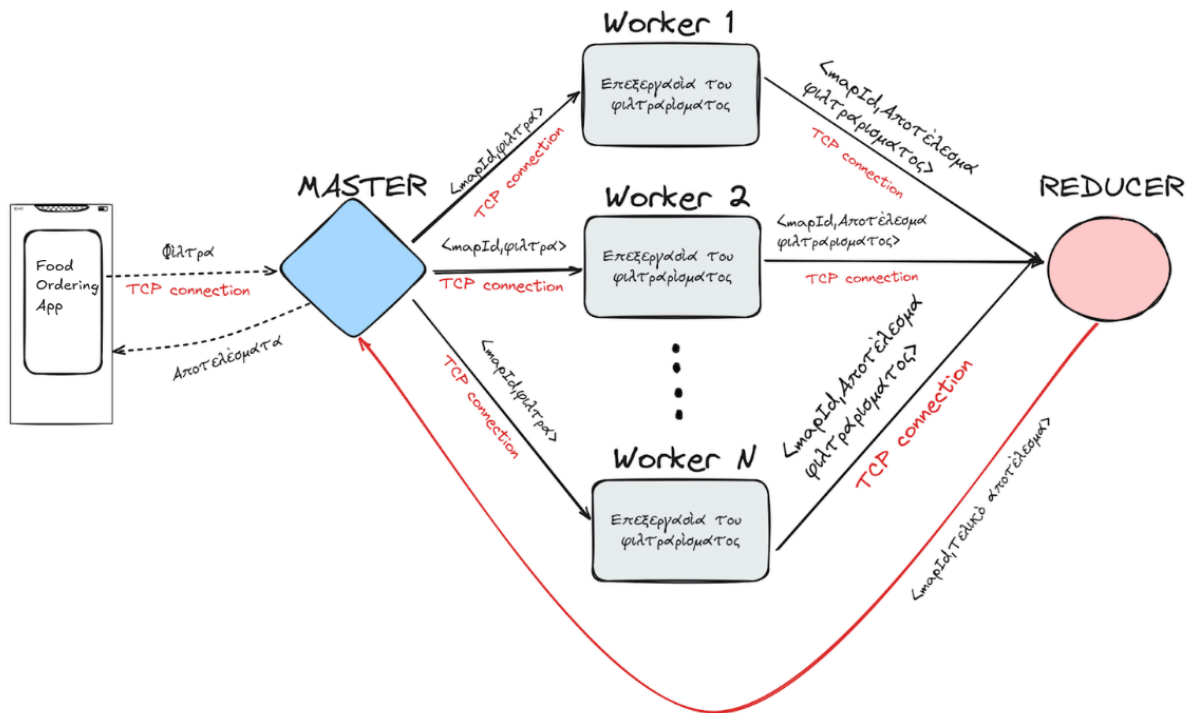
Worker 1

Επεξεργασία του φιλτραρίσματος

<mapId,Αποτέλεσμα φιλτραρίσματος>

TCP connection

<mapId,φίλτρα>

TCP connection

MASTER

Worker 2

REDUCER

<mapId,Αποτέλεσμα φιλτραρίσματος>

Food Ordering App

Φίλτρα

TCP connection

<mapId,φίλτρα>

Επεξεργασία του φιλτραρίσματος

TCP connection

TCP connection

Αποτελέσματα

<mapId,φίλτρα>

TCP connection

<mapId,Αποτέλεσμα φιλτραρίσματος>

TCP connection

Worker N

Επεξεργασία του φιλτραρίσματος

<mapId,Τελικό αποτέλεσμα>